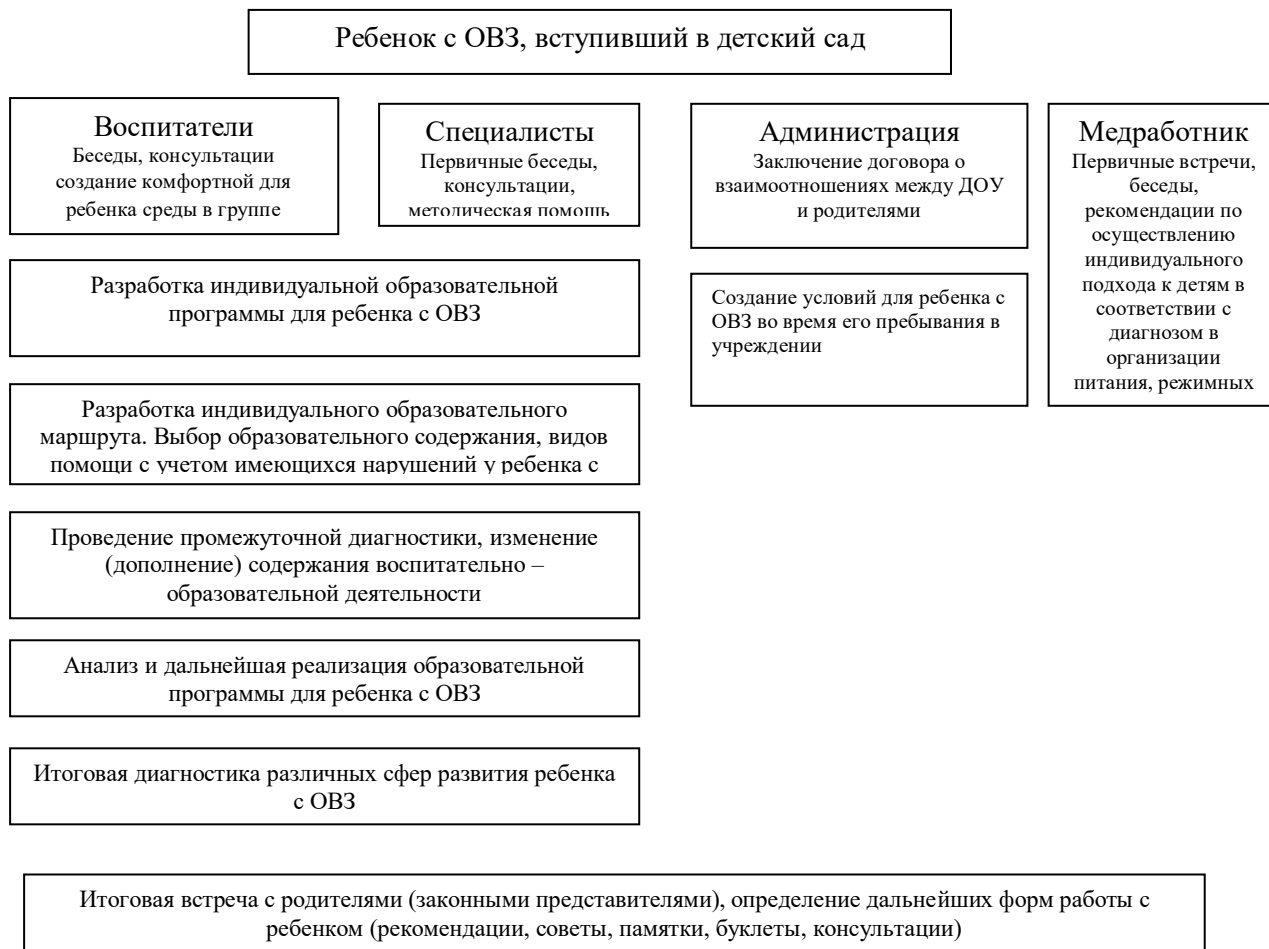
Ребенок с ОВЗ, вступивший в детский сад

Воспитатели
Беседы, консультации создание комфортной для ребенка среды в группе

Специалисты
Первичные беседы, консультации, методическая помощь

Администрация
Заключение договора о взаимоотношениях между ДОУ и родителями

Медработник
Первичные встречи, беседы, рекомендации по осуществлению индивидуального подхода к детям в соответствии с диагнозом в организации питания, режимных

Разработка индивидуальной образовательной программы для ребенка с ОВЗ

Создание условий для ребенка с ОВЗ во время его пребывания в учреждении

Разработка индивидуального образовательного маршрута. Выбор образовательного содержания, видов помощи с учетом имеющихся нарушений у ребенка с

Проведение промежуточной диагностики, изменение (дополнение) содержания воспитательно – образовательной деятельности

Анализ и дальнейшая реализация образовательной программы для ребенка с ОВЗ

Итоговая диагностика различных сфер развития ребенка с ОВЗ

Итоговая встреча с родителями (законными представителями), определение дальнейших форм работы с ребенком (рекомендации, советы, памятки, буклеты, консультации)